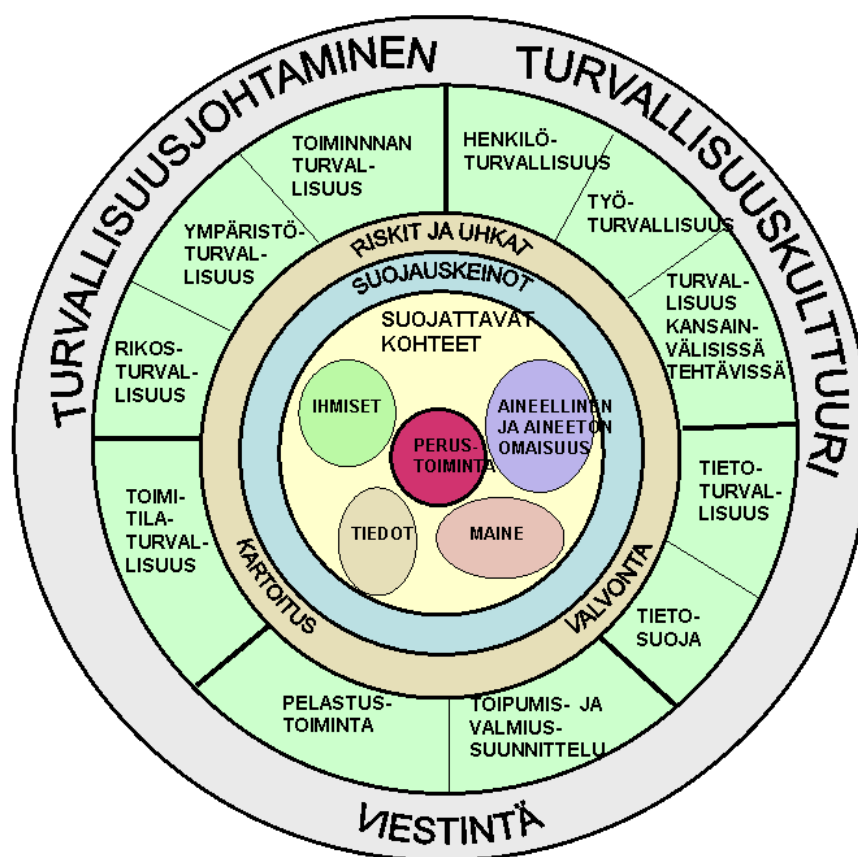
TURVALLISUUSJOHTAMINEN

TURVALLISUUSKULTTUURI

TOIMINNNAN TURVALLISUUS

HENKILÖTURVALLISUUS

TYÖTURVALLISUUS

YMPÄRISTÖTURVALLISUUS

TURVALLISUUS KANSAINVÄLISISSÄ TEHTÄVISSÄ

RIKOSTURVALLISUUS

RISKIT JA UHKAT

SUOJAUSKEINOT

SUOJATTAVAT KOHTEET

IHMISET

AINEELLINEN JA AINEETON OMAISUUS

PERUSTOIMINTA

TIEDOT

MAINE

TIETOTURVALLISUUS

TOIMITILATURVALLISUUS

KARTOITUS

VALVONTA

TIETOSUOJA

PELASTUSTOIMINTA

TOIPUMIS- JA VALMIUSSUUNNITTELU

VIESTINTÄ